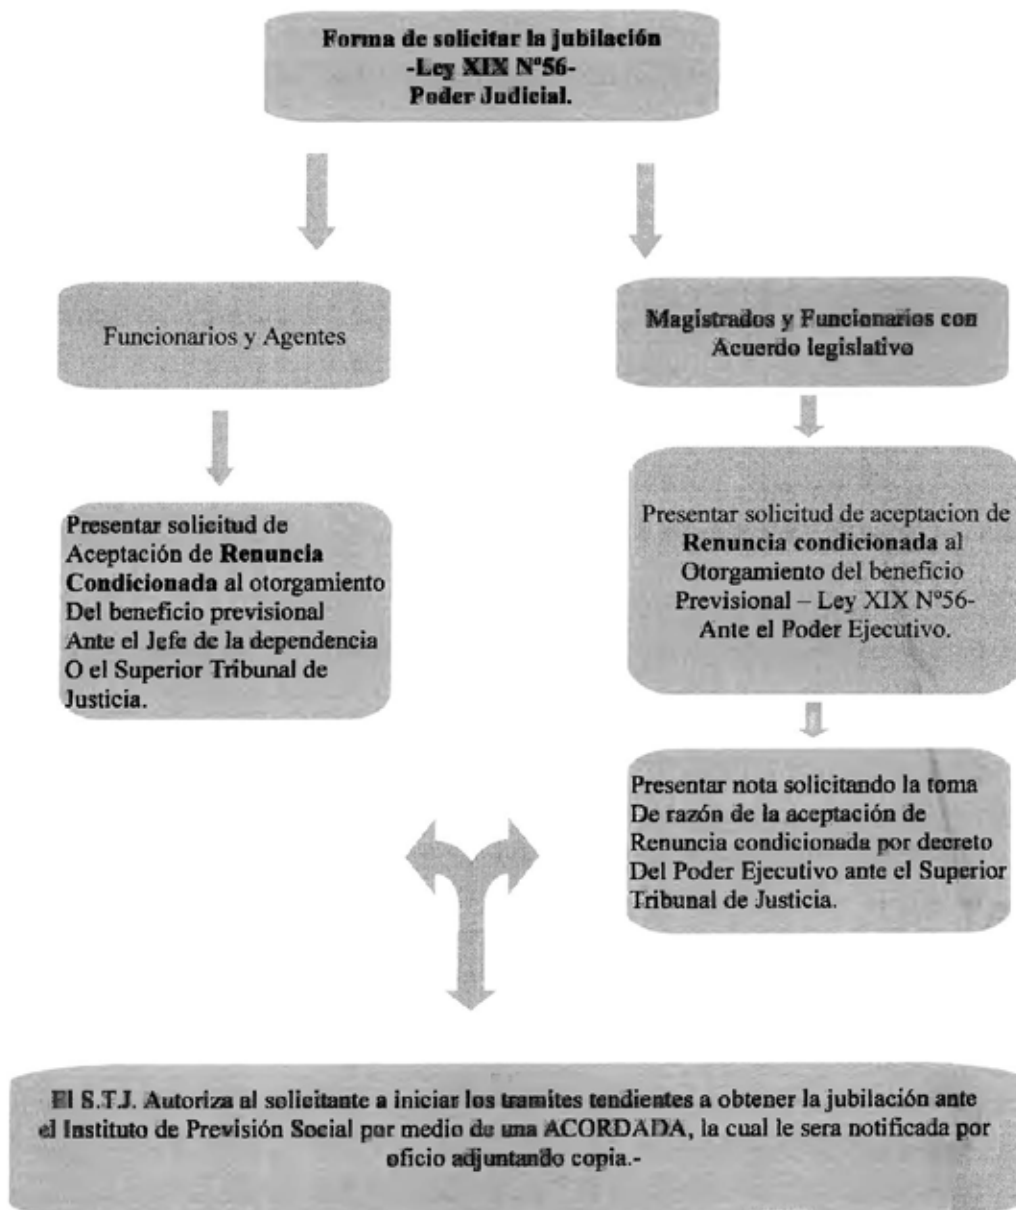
Forma de solicitar la jubilación
-Ley XIX N°56-
Poder Judicial.

Funcionarios y Agentes

Presentar solicitud de Aceptación de **Renuncia Condicionada** al otorgamiento Del beneficio previsional Ante el Jefe de la dependencia O el Superior Tribunal de Justicia.

Magistrados y Funcionarios con Acuerdo legislativo

Presentar solicitud de aceptacion de **Renuncia condicionada** al Otorgamiento del beneficio Previsional – Ley XIX N°56- Ante el Poder Ejecutivo.

Presentar nota solicitando la toma De razón de la aceptación de Renuncia condicionada por decreto Del Poder Ejecutivo ante el Superior Tribunal de Justicia.

El S.T.J. Autoriza al solicitante a iniciar los tramites tendientes a obtener la jubilación ante el Instituto de Previsión Social por medio de una ACORDADA, la cual le sera notificada por oficio adjuntando copia.-